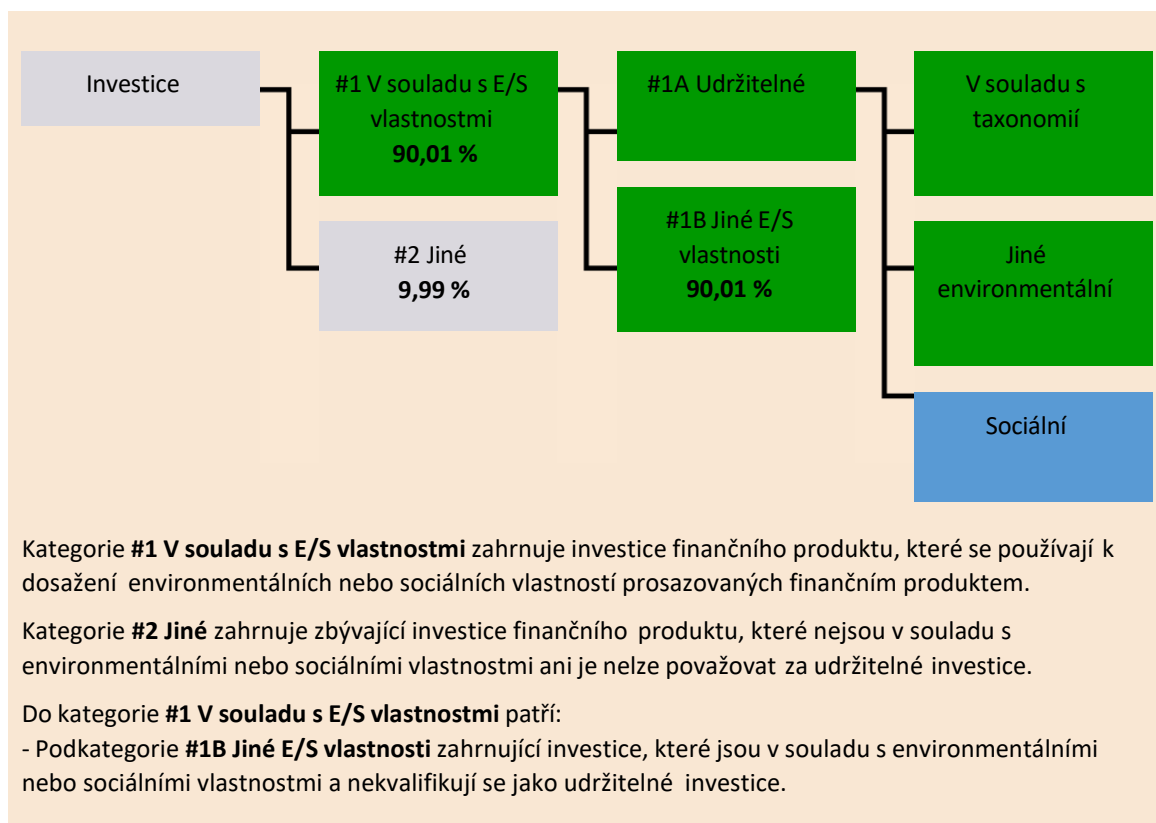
Investice

#1 V souladu s E/S vlastnostmi
**90,01 %**

#2 Jiné
**9,99 %**

#1A Udržitelné

#1B Jiné E/S vlastnosti
**90,01 %**

V souladu s taxonomií

Jiné environmentální

Sociální

Kategorie **#1 V souladu s E/S vlastnostmi** zahrnuje investice finančního produktu, které se používají k dosažení environmentálních nebo sociálních vlastností prosazovaných finančním produktem.

Kategorie **#2 Jiné** zahrnuje zbývající investice finančního produktu, které nejsou v souladu s environmentálními nebo sociálními vlastnostmi ani je nelze považovat za udržitelné investice.

Do kategorie **#1 V souladu s E/S vlastnostmi** patří:
- Podkategorie **#1B Jiné E/S vlastnosti** zahrnující investice, které jsou v souladu s environmentálními nebo sociálními vlastnostmi a nekvalifikují se jako udržitelné investice.